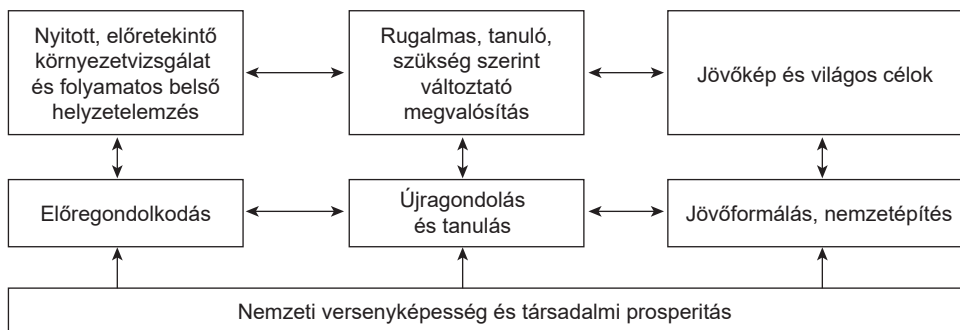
Nyitott, előretekintő környezetvizsgálat és folyamatos belső helyzetelemzés

Rugalmas, tanuló, szükség szerint változtató megvalósítás

Jövőkép és világos célok

Előregondolkodás

Újragondolás és tanulás

Jövőformálás, nemzetépítés

Nemzeti versenyképesség és társadalmi prosperitás